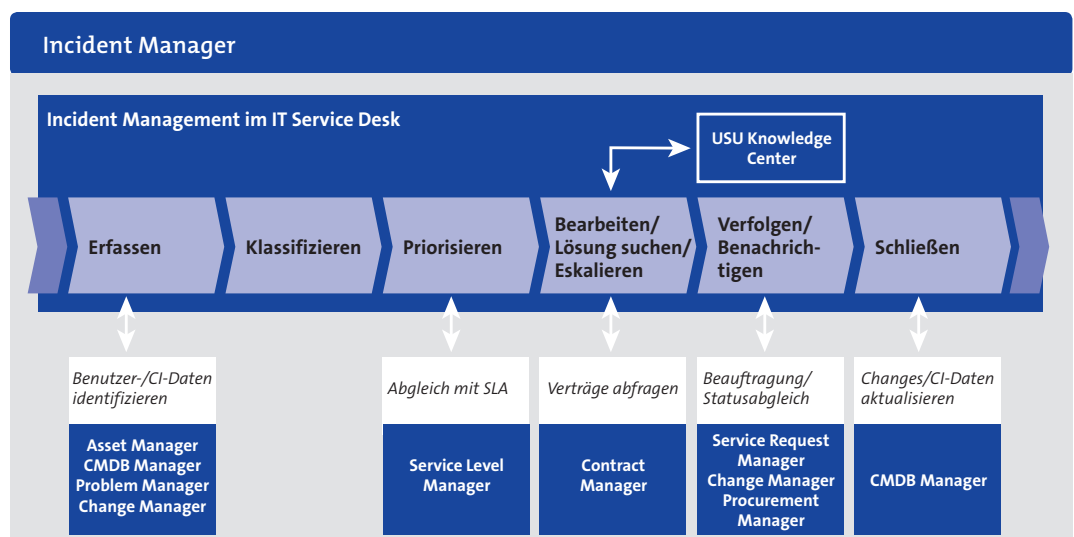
Incident Manager

Incident Management im IT Service Desk

USU Knowledge Center

Erfassen

Klassifizieren

Priorisieren

Bearbeiten/ Lösung suchen/ Eskalieren

Verfolgen/ Benachrichtigen

Schließen

Benutzer-/CI-Daten identifizieren

Asset Manager
CMDB Manager
Problem Manager
Change Manager

Abgleich mit SLA

Service Level Manager

Verträge abfragen

Contract Manager

Beauftragung/ Statusabgleich

Service Request Manager
Change Manager
Procurement Manager

Changes/CI-Daten aktualisieren

CMDB Manager